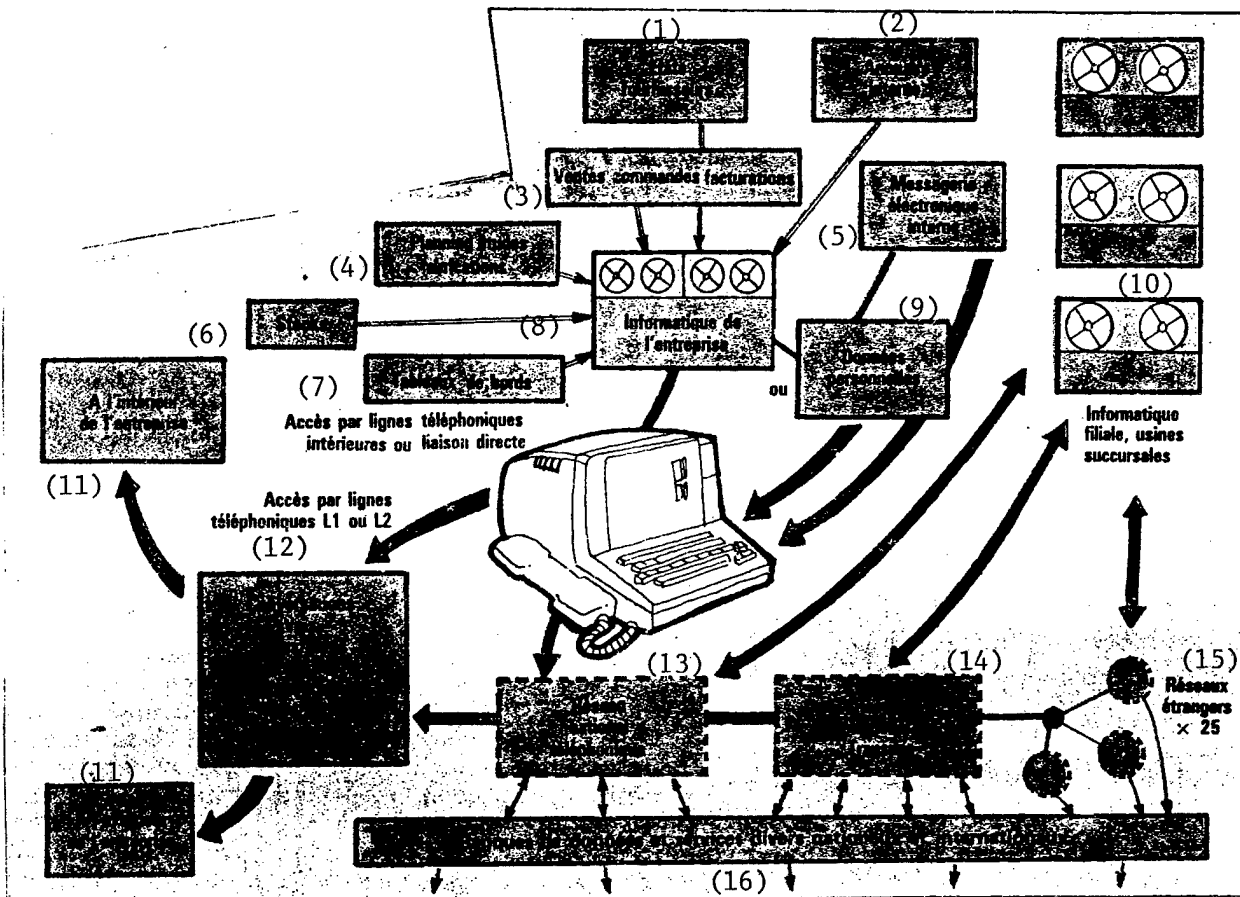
(1)

(2)

Ventes commandes facturations

(3)

Messagerie électronique interne

(5)

(4)

Planning études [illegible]

(10)

(9)

(6)

Stocks

(8)

Informatique de l'entreprise

Données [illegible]

A l'intérieur de l'entreprise

(7)

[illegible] de bords

Accès par lignes téléphoniques intérieures ou liaison directe

ou

Informatique filiale, usines succursales

(11)

Accès par lignes téléphoniques L1 ou L2

(12)

(13)

(14)

(15)

Réseaux étrangers × 25

(11)

(16)